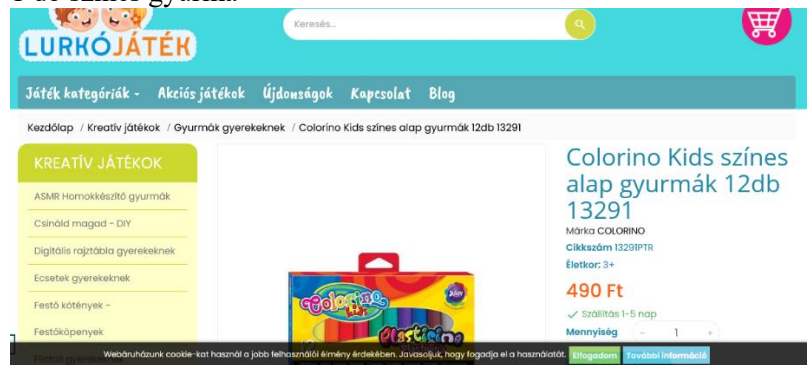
LURKÓJÁTÉK

Keresés...

Játék kategóriák - Akciós játékok Újdonságok Kapcsolat Blog

Kezdőlap / Kreatív játékok / Gyurmák gyerekeknek / Colorino Kids színes alap gyurmák 12db 13291

KREATÍV JÁTÉKOK

ASMR Homokkészítő gyurmák

Csináld magad - DIY

Digitális rajztábla gyerekeknek

Ecsetek gyerekeknek

Festő kötények -

Festőköpenyek

Colorino Kids színes alap gyurmák 12db 13291

Márka COLORINO

Cikkszám 13291PTR

Életkor: 3+

490 Ft

Szállítás 1-5 nap

Mennyiség − 1 +

Colorino Kids

Plasticine

Webáruházunk cookie-kat használ a jobb felhasználói élmény érdekében. Javasoljuk, hogy fogadja el a használatát. Elfogadom További információ